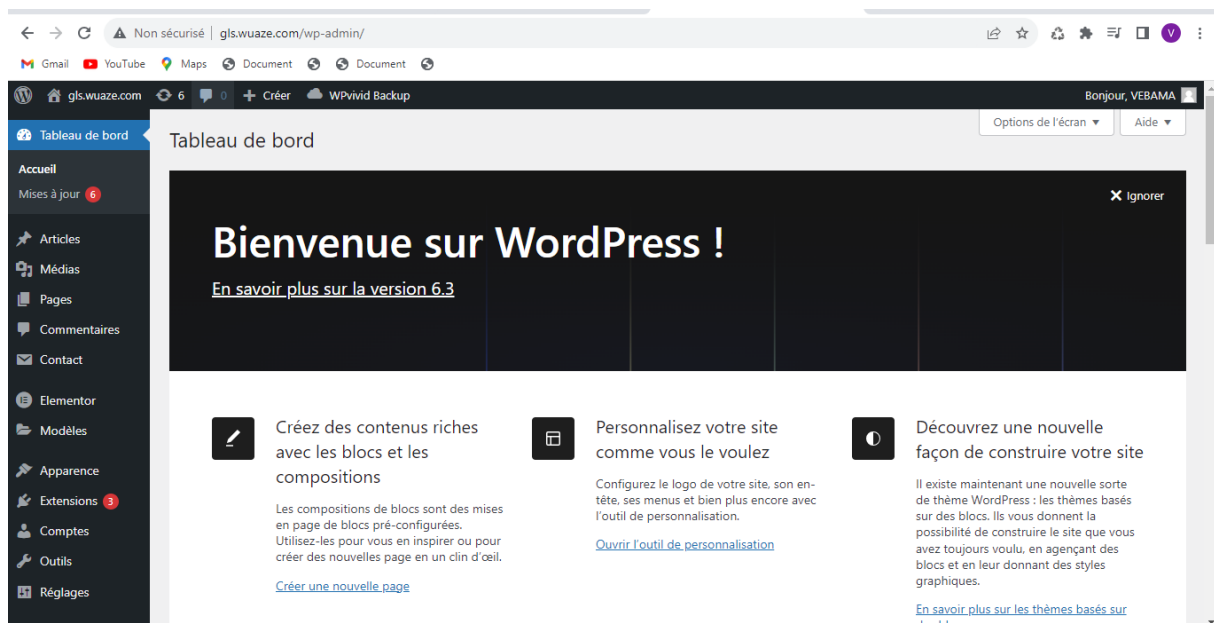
Non sécurisé | gls.wuaze.com/wp-admin/

Gmail YouTube Maps Document Document

gls.wuaze.com 6 0 + Créer WPvivid Backup Bonjour, VEBAMA

Tableau de bord

Accueil
Mises à jour 6

Articles
Médias
Pages
Commentaires
Contact
Elementor
Modèles
Apparence
Extensions 3
Comptes
Outils
Réglages

Tableau de bord

Options de l'écran ▾ Aide ▾

Ignorer

Bienvenue sur WordPress !

En savoir plus sur la version 6.3

Créez des contenus riches avec les blocs et les compositions

Les compositions de blocs sont des mises en page de blocs pré-configurées. Utilisez-les pour vous en inspirer ou pour créer des nouvelles page en un clin d'œil.

Créer une nouvelle page

Personnalisez votre site comme vous le voulez

Configurez le logo de votre site, son en-tête, ses menus et bien plus encore avec l'outil de personnalisation.

Ouvrir l'outil de personnalisation

Découvrez une nouvelle façon de construire votre site

Il existe maintenant une nouvelle sorte de thème WordPress : les thèmes basés sur des blocs. Ils vous donnent la possibilité de construire le site que vous avez toujours voulu, en agençant des blocs et en leur donnant des styles graphiques.

En savoir plus sur les thèmes basés sur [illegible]